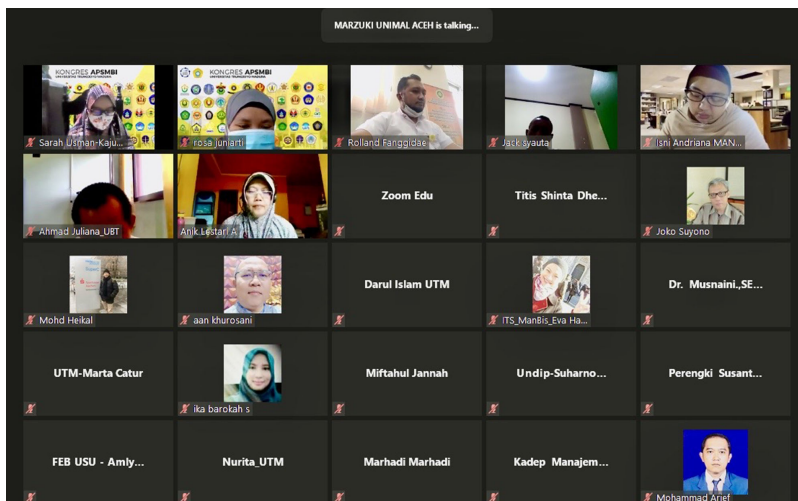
MARZUKI UNIMAL ACEH is talking...

KONGRES APSMBI

KONGRES APSMBI

Sarah Usman-Kaju...

rosa juniarti

Rolland Fanggidae

Jack syauta

Isni Andriana MAN...

Ahmad Juliana_UBT

Anik Lestari A...

Zoom Edu

Titis Shinta Dhe...

Joko Suyono

Mohd Heikal

aan khurosani

Darul Islam UTM

ITS_ManBis_Eva Ha...

Dr. Musnaini.,SE...

UTM-Marta Catur

ika barokah s

Miftahul Jannah

Undip-Suharno...

Perengki Susant...

FEB USU - Amly...

Nurita_UTM

Marhadi Marhadi

Kadep Manajem...

Mohammad Arief